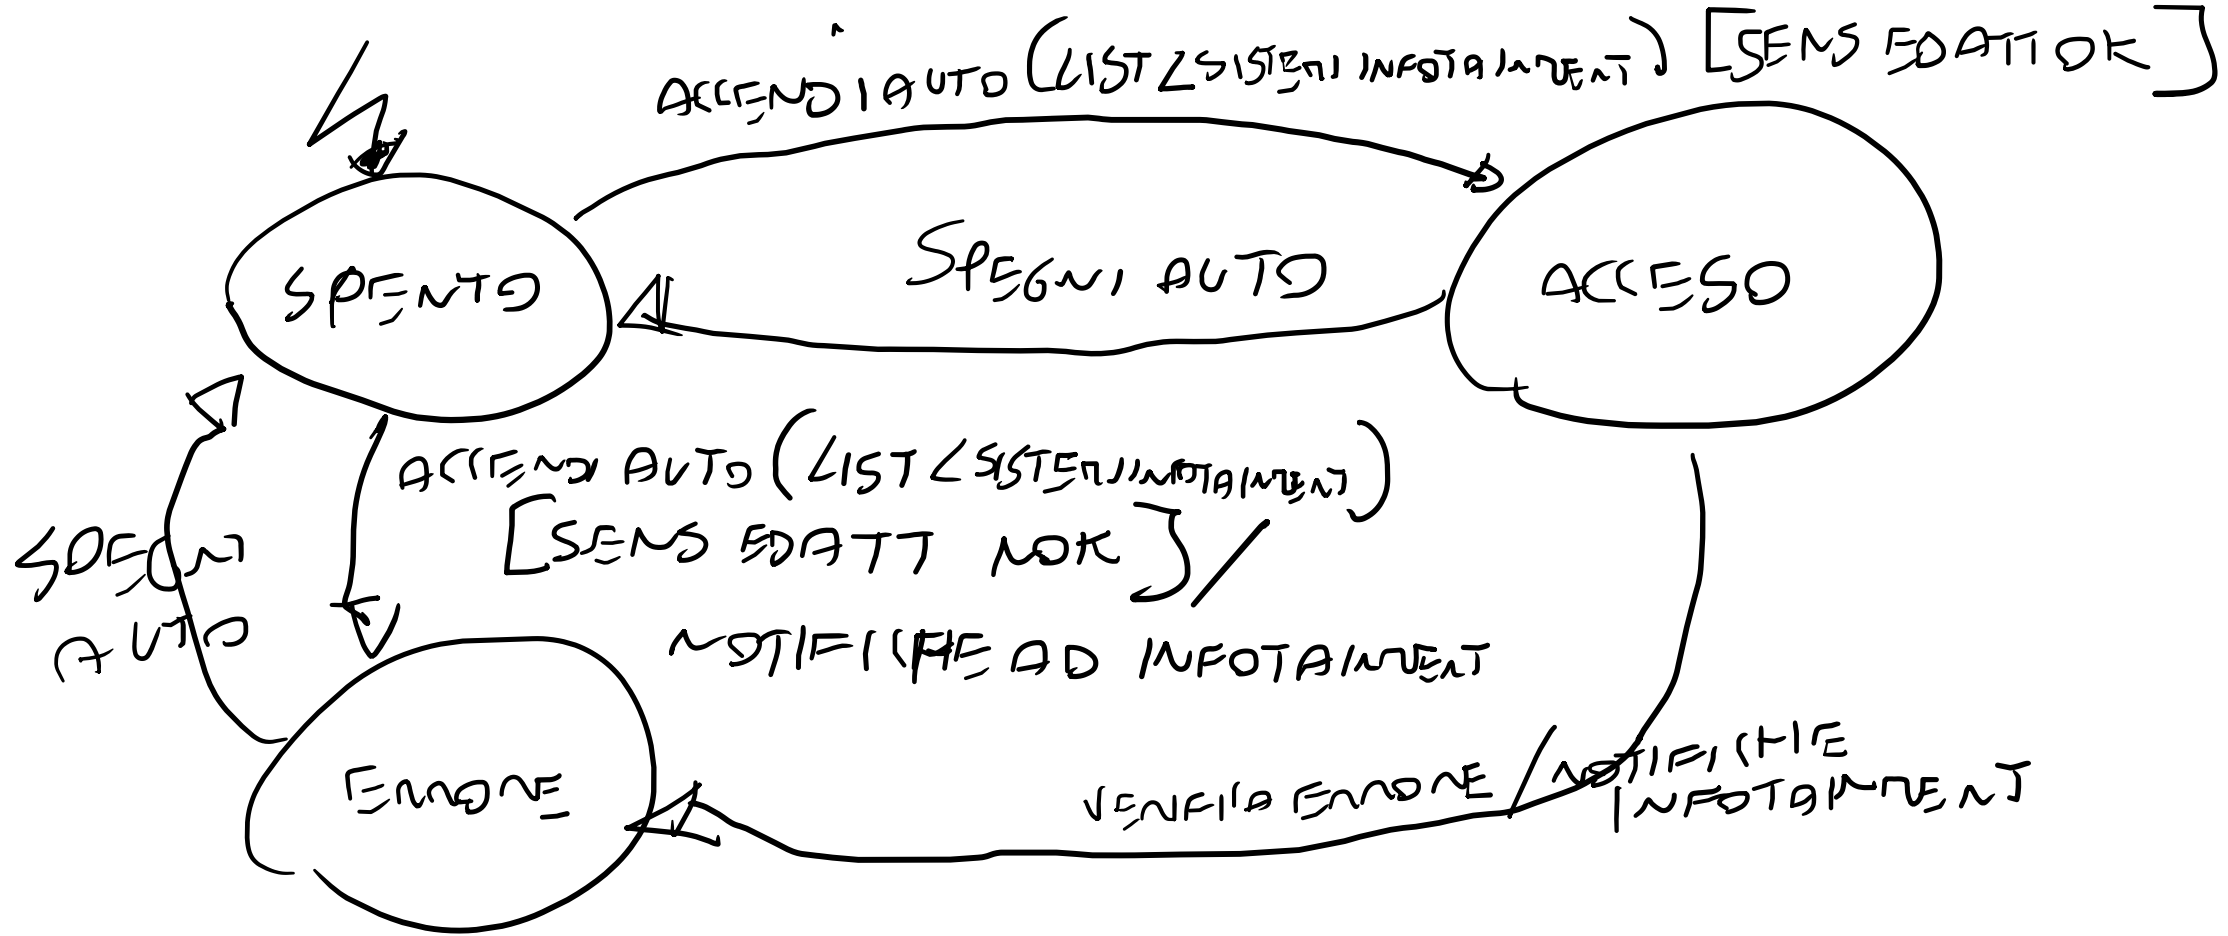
ACCENDI AUTO (LIST<SISTEMI INFOTAINMENT) [SENS EDATT OK]

SPENTO

SPEGNI AUTO

ACCESO

ACCENDI AUTO (LIST<SISTEMI INFOTAINMENT) [SENS EDATT NOK] / NOTIFICHE AD INFOTAINMENT

SPEGNI AUTO

ERRORE

VERIFICA ERRORE / NOTIFICHE INFOTAINMENT